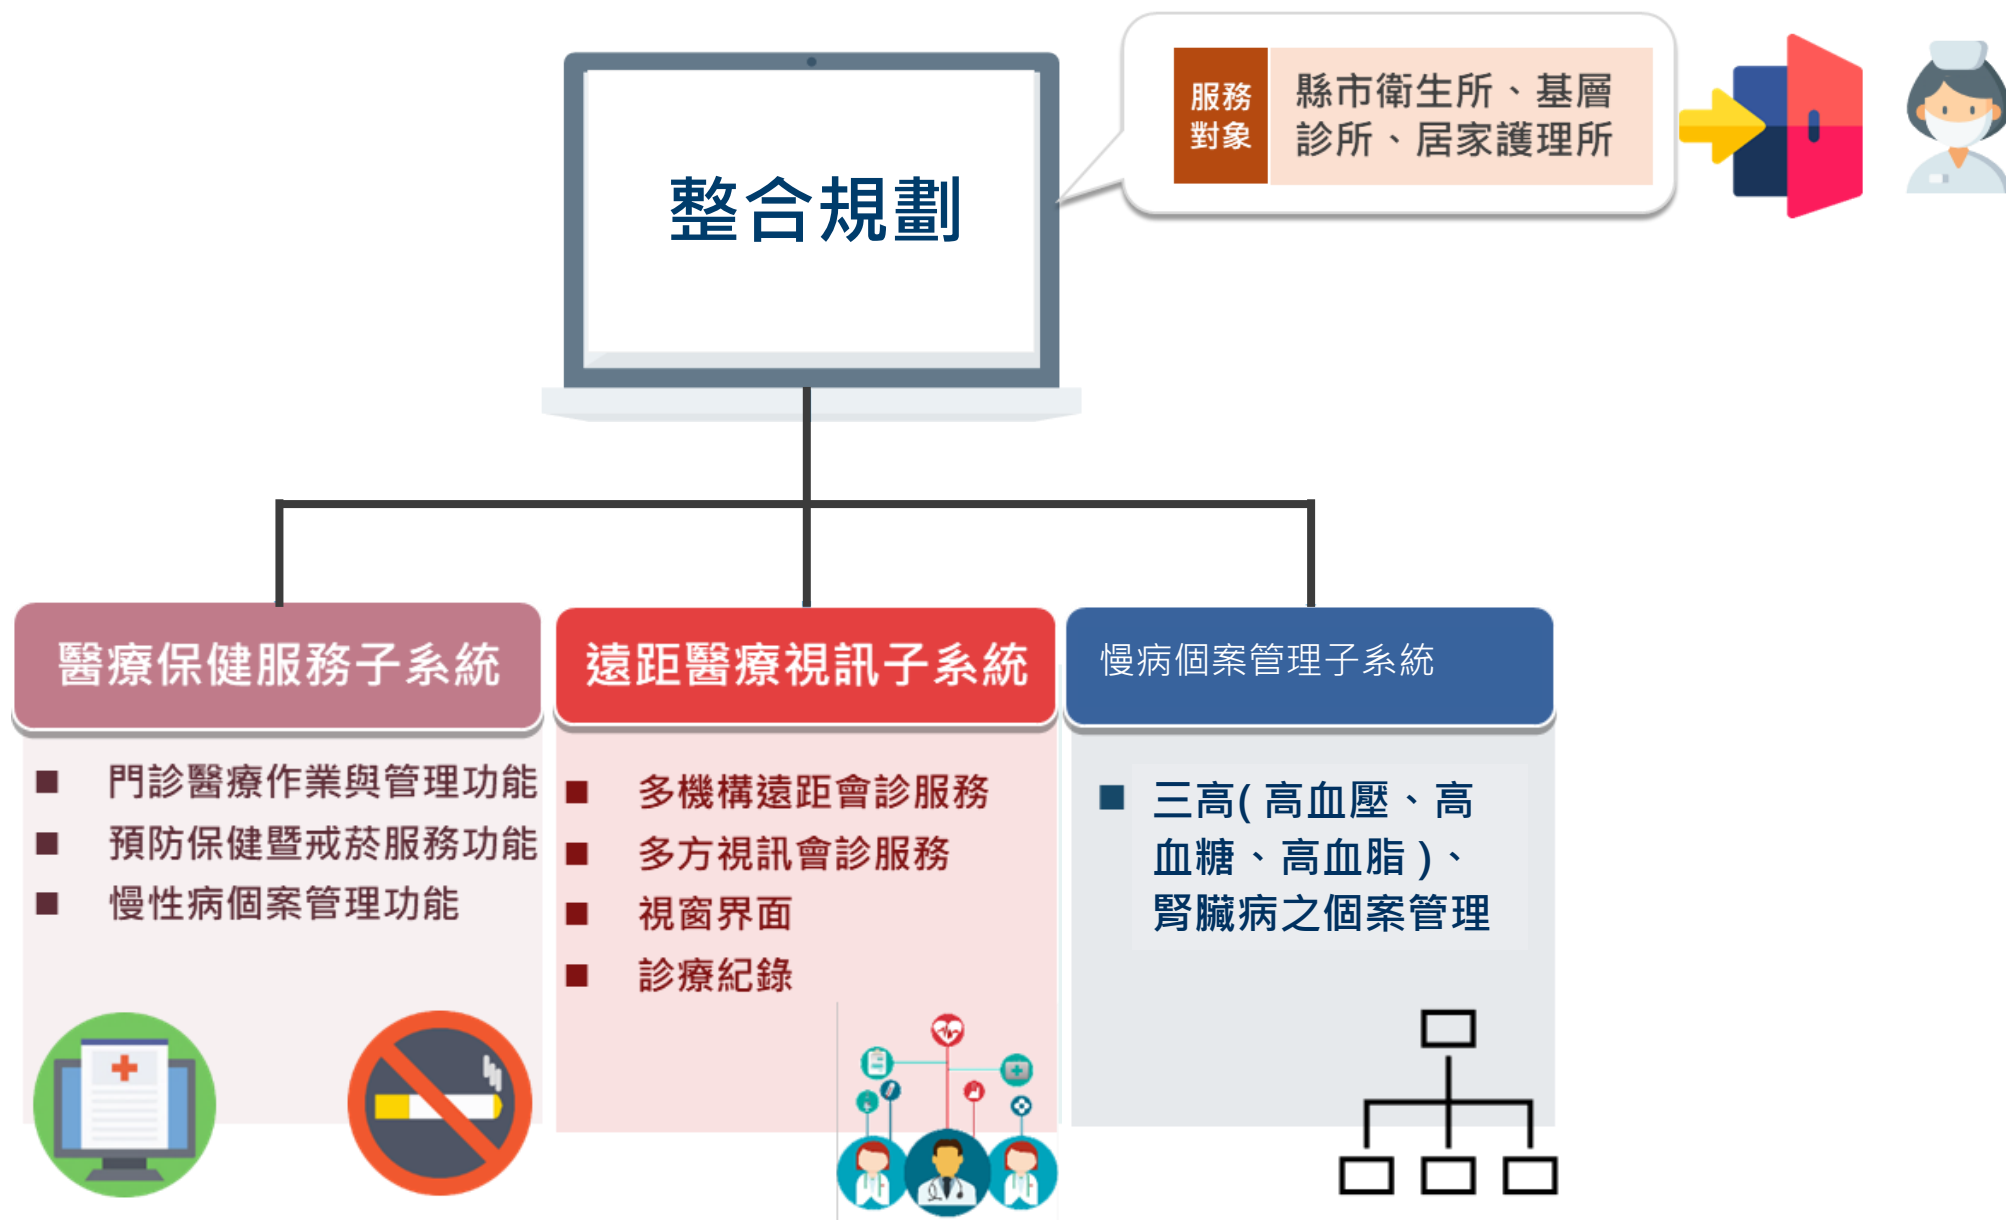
整合規劃

服務對象

縣市衛生所、基層診所、居家護理所

醫療保健服務子系統

■ 門診醫療作業與管理功能
■ 預防保健暨戒菸服務功能
■ 慢性病個案管理功能

遠距醫療視訊子系統

■ 多機構遠距會診服務
■ 多方視訊會診服務
■ 視窗界面
■ 診療紀錄

慢病個案管理子系統

■ 三高(高血壓、高血糖、高血脂)、腎臟病之個案管理